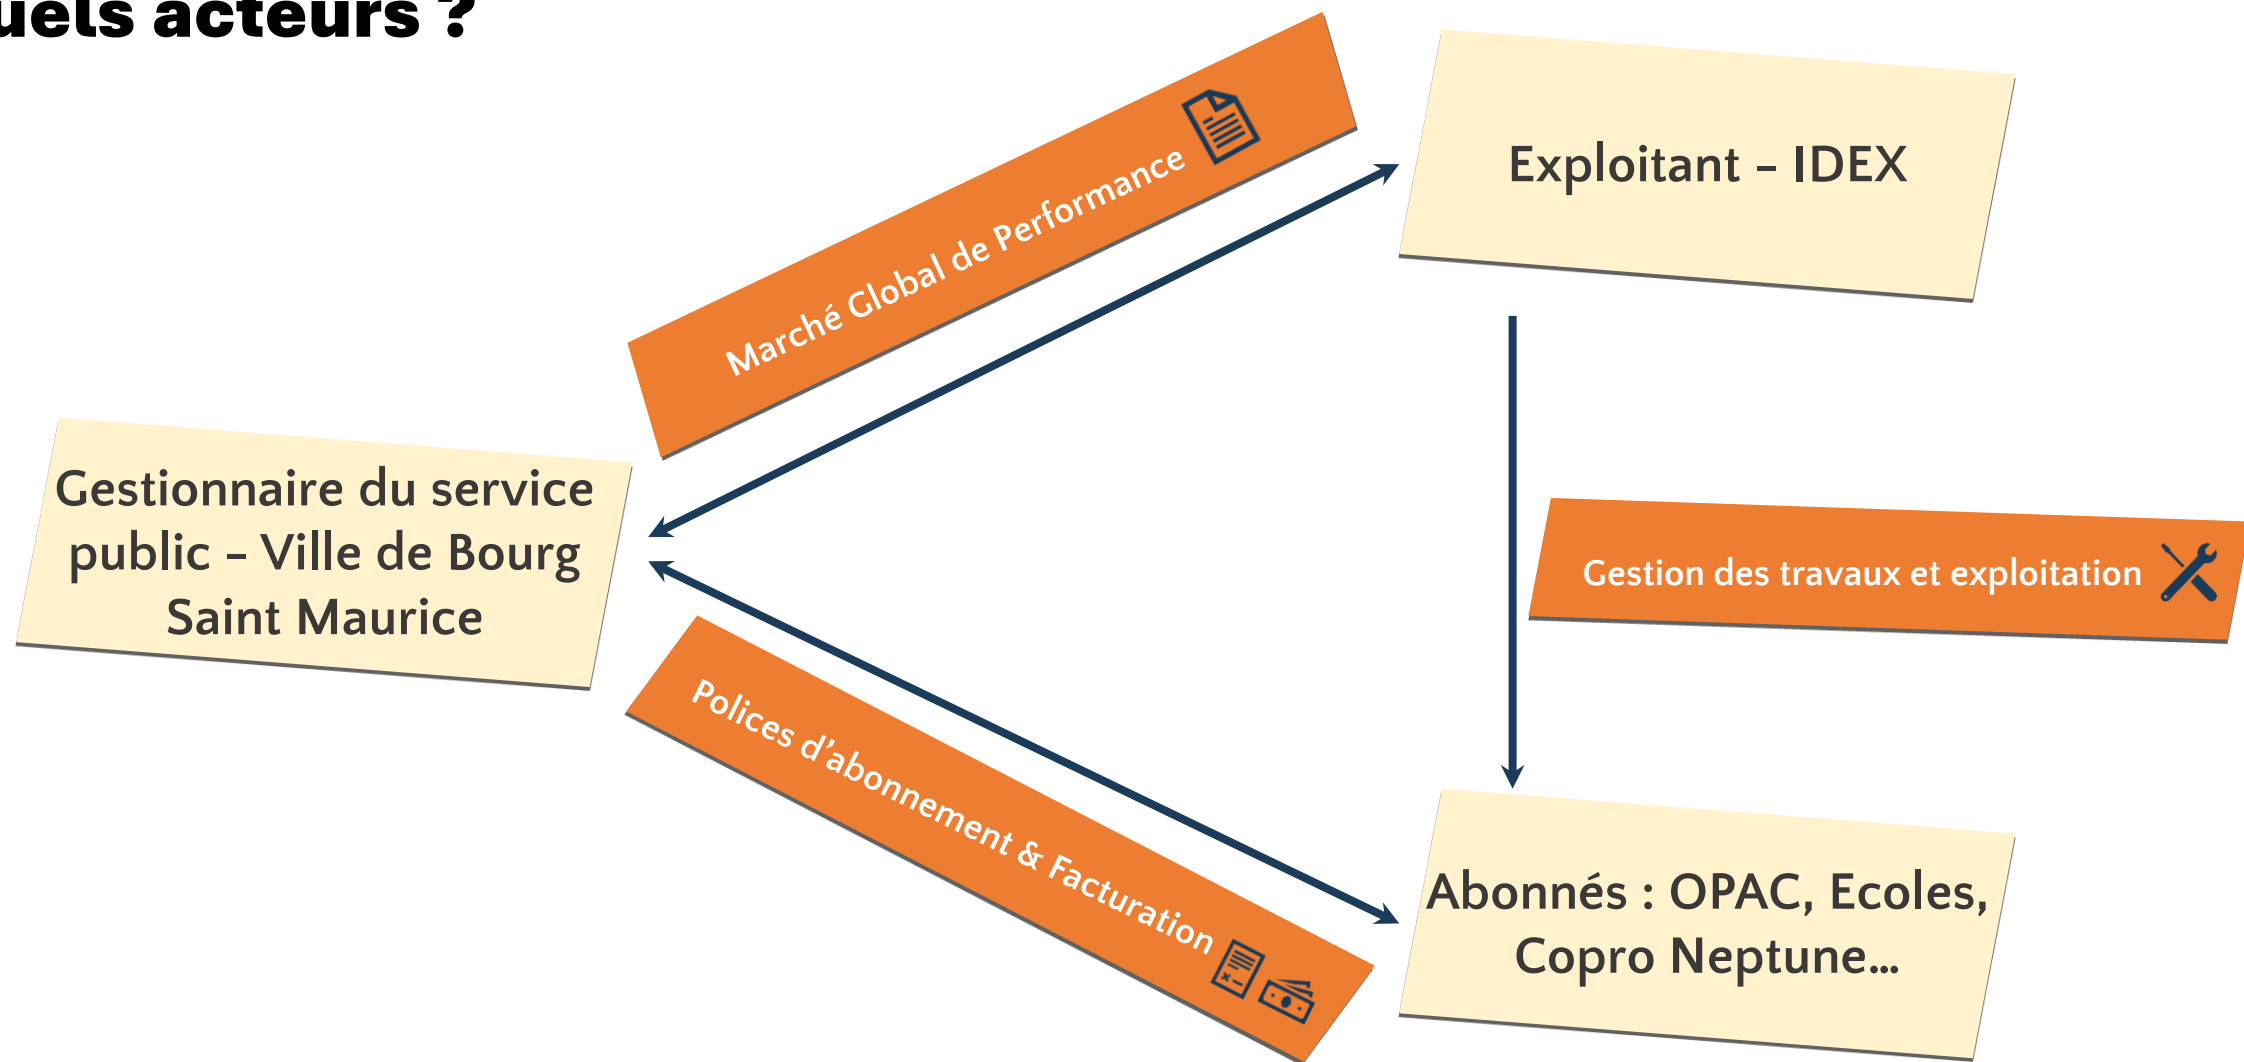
uels acteurs ?

Marché Global de Performance

Exploitant – IDEX

Gestionnaire du service public – Ville de Bourg Saint Maurice

Gestion des travaux et exploitation

Polices d'abonnement & Facturation

Abonnés : OPAC, Ecoles, Copro Neptune…